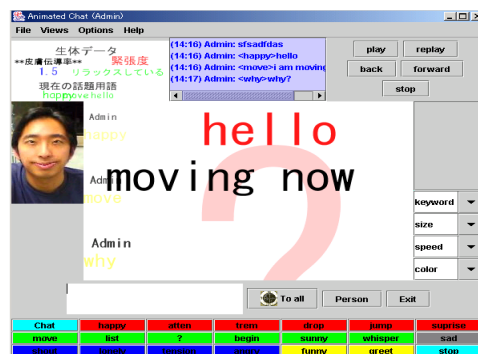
Animated Chat (Admin)

File Views Options Help

生体データ
**皮膚伝導率**
緊張度
1.5
リラックスしている
現在の話題用語
happyeverhello

(14:16) Admin: sfsfadfdas
(14:16) Admin: <happy>hello
(14:16) Admin: <move>i am moving
(14:17) Admin: <why>why?

play
replay
back
forward
stop

Admin
happy
hello
Admin
move
moving now
Admin
why
?

keyword
size
speed
color

To all
Person
Exit

| Chat | happy | atten | trem | drop | jump | suprise |
|---|---|---|---|---|---|---|
| move | list | ? | begin | sunny | whisper | sad |
| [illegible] | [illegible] | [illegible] | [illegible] | funny | greet | stop |